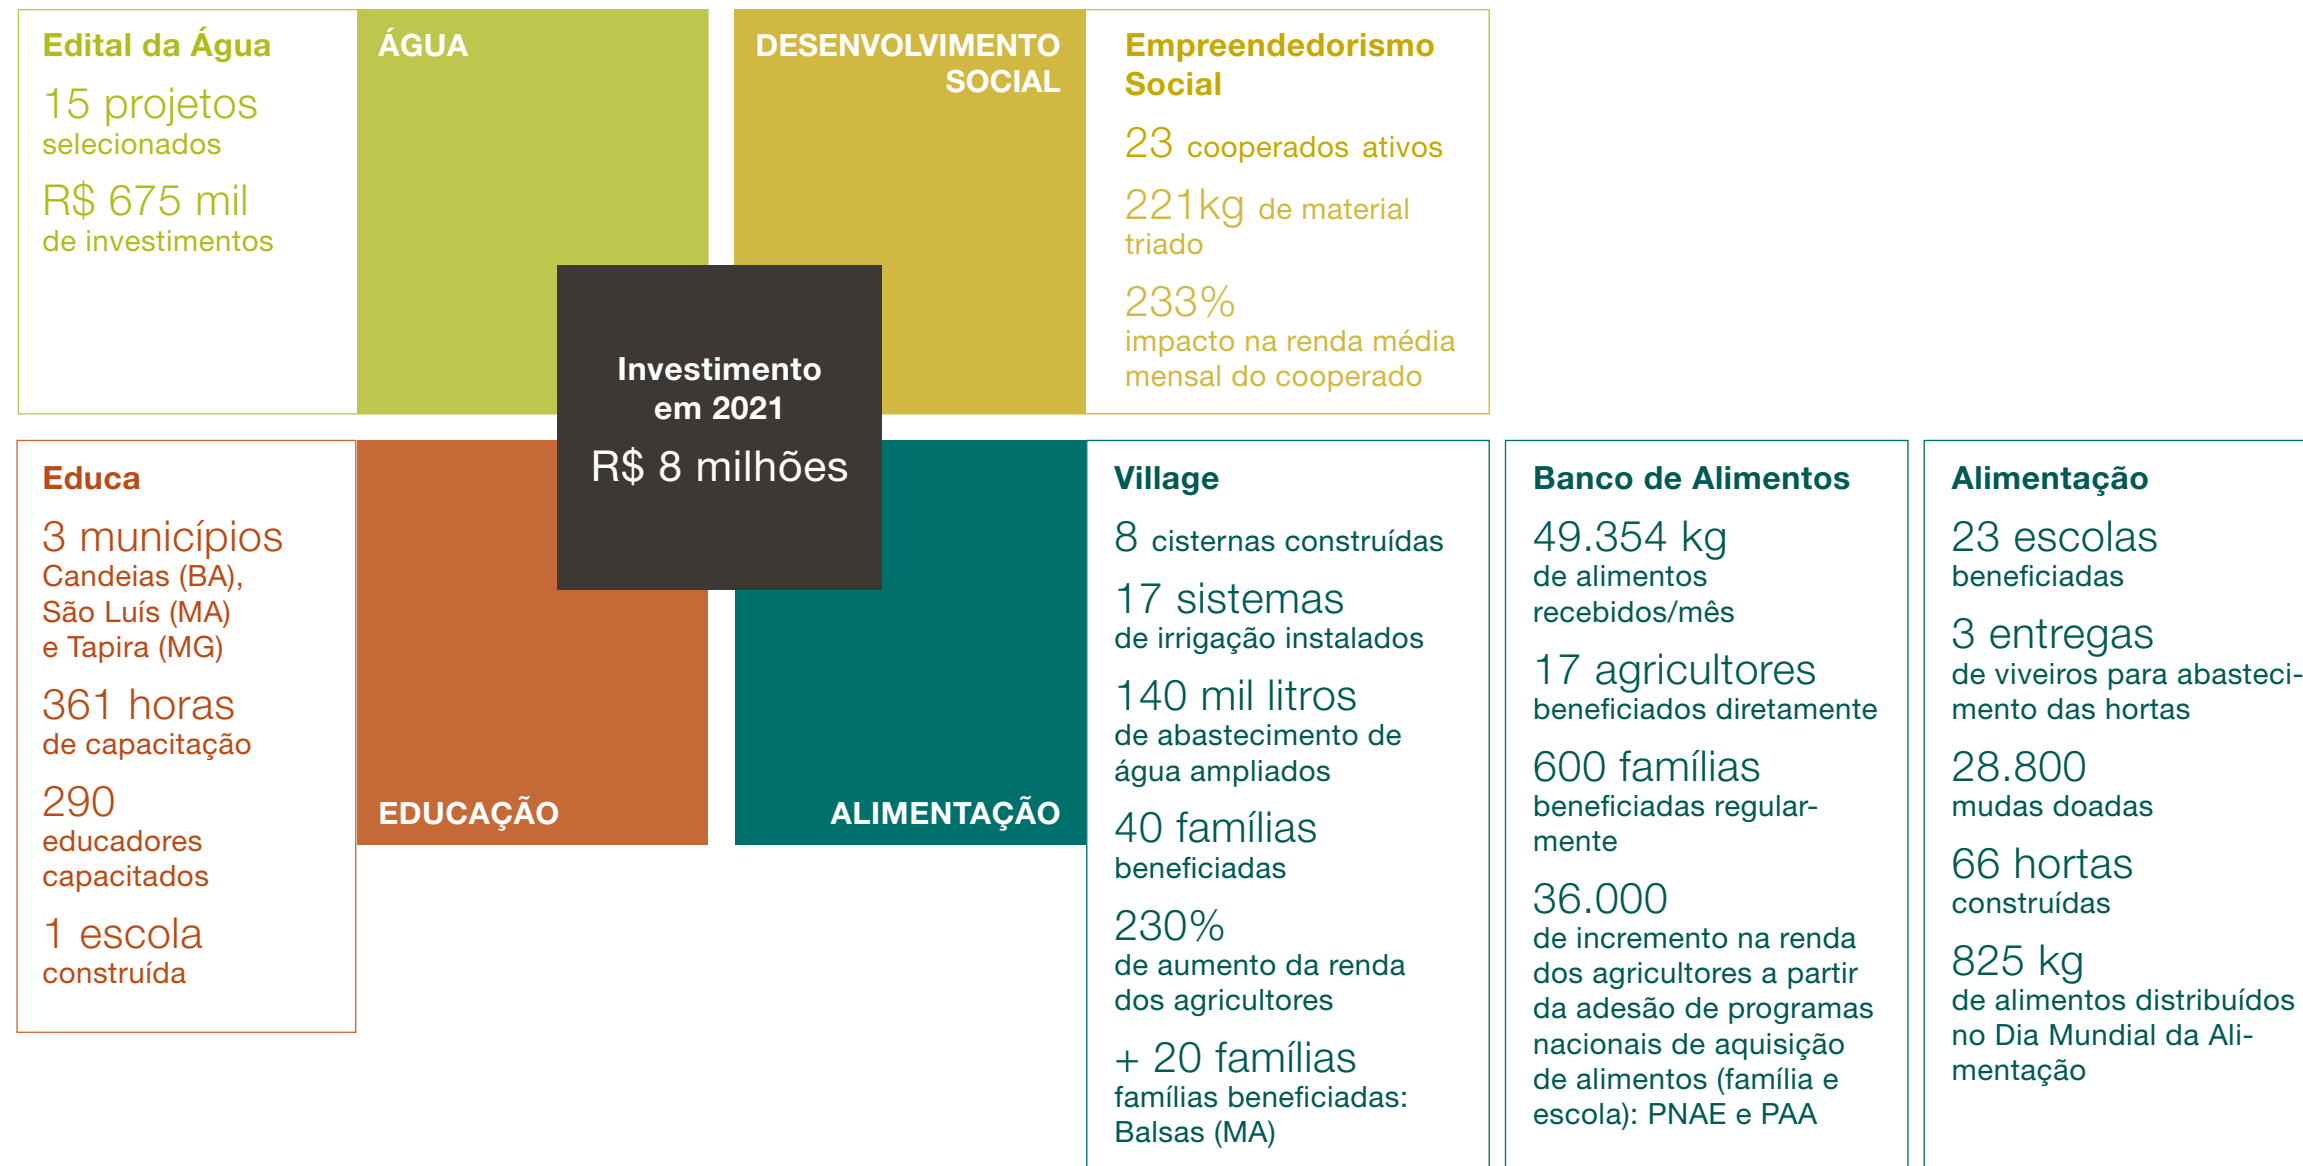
Edital da Água

15 projetos
selecionados

R$ 675 mil
de investimentos

ÁGUA

DESENVOLVIMENTO SOCIAL

Empreendedorismo Social

23 cooperados ativos

221kg de material triado

233%
impacto na renda média mensal do cooperado

Investimento em 2021
R$ 8 milhões

Educa

3 municípios
Candeias (BA), São Luís (MA) e Tapira (MG)

361 horas
de capacitação

290
educadores capacitados

1 escola
construída

EDUCAÇÃO

ALIMENTAÇÃO

Village

8 cisternas construídas

17 sistemas
de irrigação instalados

140 mil litros
de abastecimento de água ampliados

40 famílias
beneficiadas

230%
de aumento da renda dos agricultores

+ 20 famílias
famílias beneficiadas: Balsas (MA)

Banco de Alimentos

49.354 kg
de alimentos recebidos/mês

17 agricultores
beneficiados diretamente

600 famílias
beneficiadas regularmente

36.000
de incremento na renda dos agricultores a partir da adesão de programas nacionais de aquisição de alimentos (família e escola): PNAE e PAA

Alimentação

23 escolas
beneficiadas

3 entregas
de viveiros para abastecimento das hortas

28.800
mudas doadas

66 hortas
construídas

825 kg
de alimentos distribuídos no Dia Mundial da Alimentação